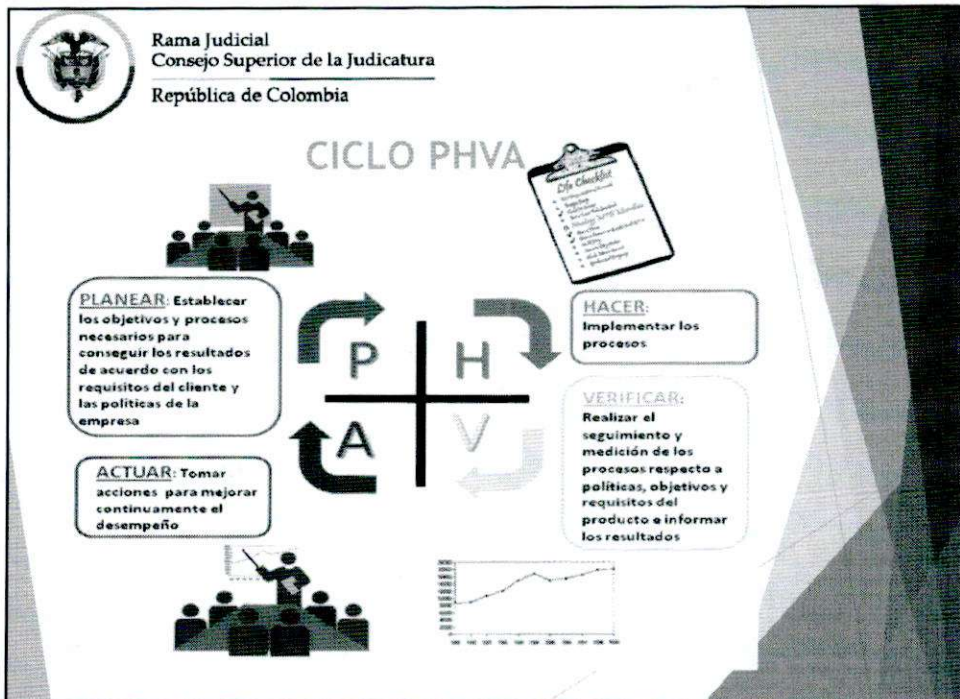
Rama Judicial
Consejo Superior de la Judicatura
República de Colombia

CICLO PHVA

Life Checklist

PLANEAR: Establecer los objetivos y procesos necesarios para conseguir los resultados de acuerdo con los requisitos del cliente y las políticas de la empresa

P

H

HACER: Implementar los procesos

A

V

VERIFICAR: Realizar el seguimiento y medición de los procesos respecto a políticas, objetivos y requisitos del producto e informar los resultados

ACTUAR: Tomar acciones para mejorar continuamente el desempeño